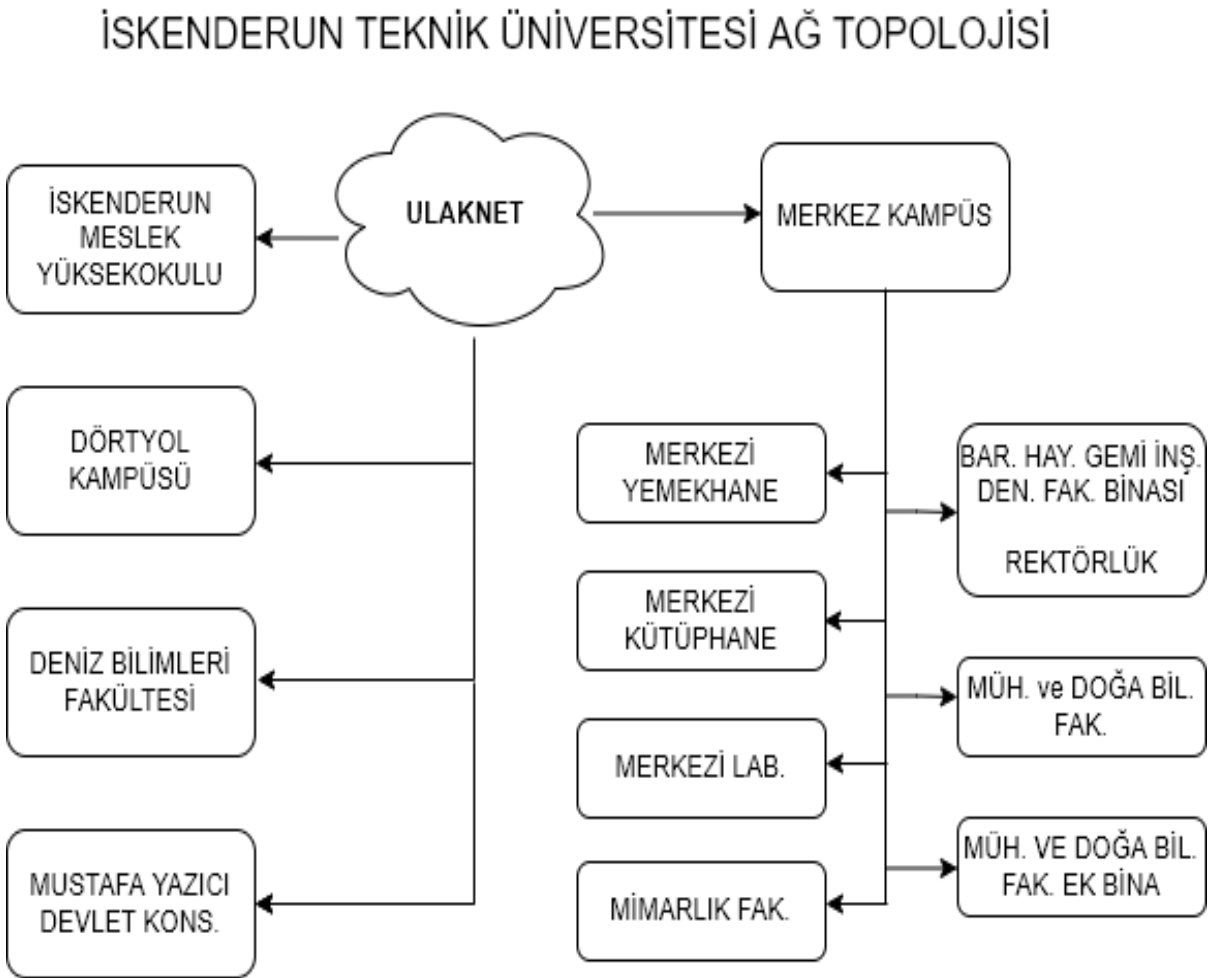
İSKENDERUN TEKNİK ÜNİVERSİTESİ AĞ TOPOLOJİSİ

İSKENDERUN MESLEK YÜKSEKOKULU

ULAKNET

MERKEZ KAMPÜS

DÖRTYOL KAMPÜSÜ

MERKEZİ YEMEKHANE

BAR. HAY. GEMİ İNŞ. DEN. FAK. BİNASI

REKTÖRLÜK

MERKEZİ KÜTÜPHANE

DENİZ BİLİMLERİ FAKÜLTESİ

MÜH. ve DOĞA BİL. FAK.

MERKEZİ LAB.

MÜH. VE DOĞA BİL. FAK. EK BİNA

MUSTAFA YAZICI DEVLET KONS.

MİMARLIK FAK.